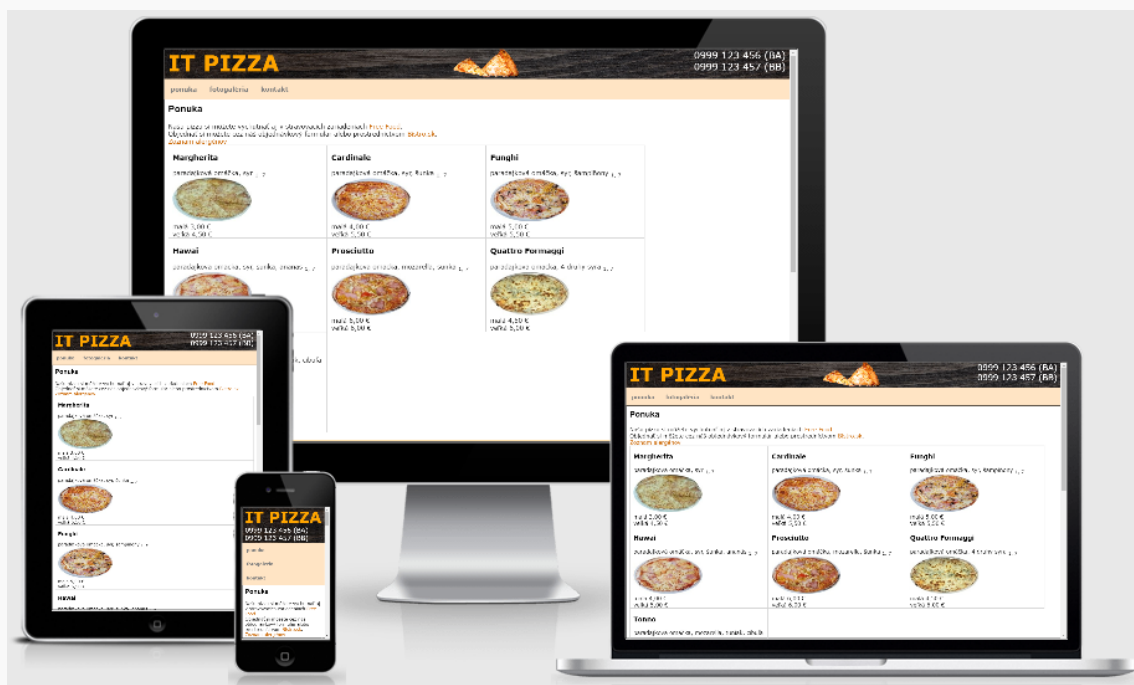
IT PIZZA
0999 123 456 (BA)
0999 123 457 (BB)

ponuka fotogaléria kontakt

Ponuka

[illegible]
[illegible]
Zoznam alergénov

| Margherita | Cardinale | Funghi |
|---|---|---|
| paradajková omáčka, syr | paradajková omáčka, syr, šunka | paradajková omáčka, syr, šampiňóny |
| malá 3,00 € veľká 4,50 € | malá 4,00 € veľká 5,50 € | malá 5,00 € veľká 5,00 € |
| Hawai | Prosciutto | Quattro Formaggi |
| paradajková omáčka, syr, šunka, ananás | paradajková omáčka, mozzarella, šunka | paradajková omáčka, 4 druhy syra |
| malá 4,00 € veľká 5,00 € | malá 5,00 € veľká 6,00 € | malá 4,00 € veľká 5,00 € |
| Tonno | | |
| paradajková omáčka, mozzarella, tuniak, cibuľa | | |

IT PIZZA
0999 123 456 (BA)
0999 123 457 (BB)
ponuka fotogaléria kontakt
Ponuka
Margherita
Cardinale
Funghi
Hawai

IT PIZZA
0999 123 456 (BA)
0999 123 457 (BB)
ponuka
fotogaléria
kontakt
Ponuka